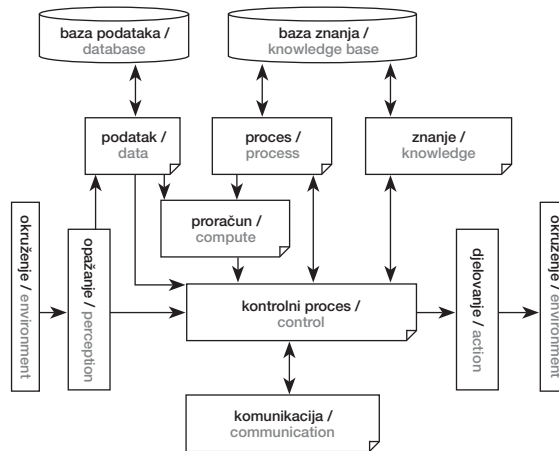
baza podataka / database

baza znanja / knowledge base

podatak / data

proces / process

znanje / knowledge

okruženje / environment

opažanje / perception

proračun / compute

kontrolni proces / control

djelovanje / action

okruženje / environment

komunikacija / communication